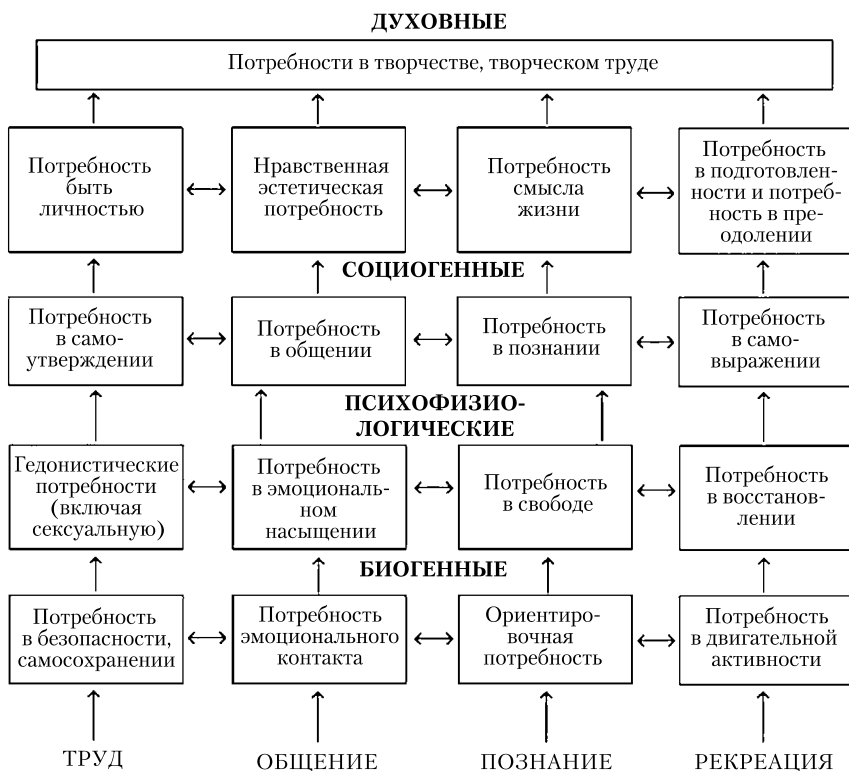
ДУХОВНЫЕ

Потребности в творчестве, творческом труде

Потребность быть личностью

Нравственная эстетическая потребность

Потребность смысла жизни

Потребность в подготовленности и потребность в преодолении

СОЦИОГЕННЫЕ

Потребность в самоутверждении

Потребность в общении

Потребность в познании

Потребность в самовыражении

ПСИХОФИЗИОЛОГИЧЕСКИЕ

Гедонистические потребности (включая сексуальную)

Потребность в эмоциональном насыщении

Потребность в свободе

Потребность в восстановлении

БИОГЕННЫЕ

Потребность в безопасности, самосохранении

Потребность эмоционального контакта

Ориентировочная потребность

Потребность в двигательной активности

ТРУД

ОБЩЕНИЕ

ПОЗНАНИЕ

РЕКРЕАЦИЯ